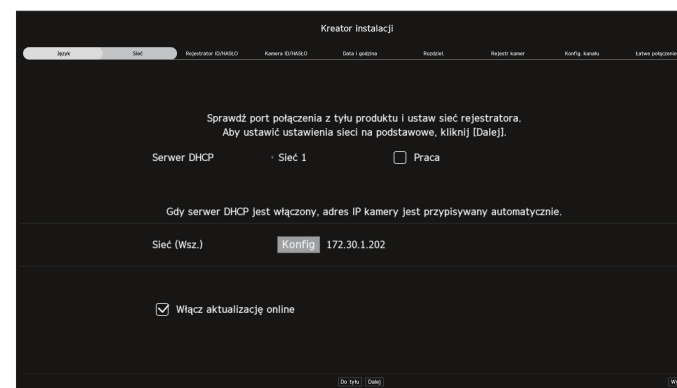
Kreator instalacji

Język
Sieć
Rejestrator ID/HASŁO
Kamera ID/HASŁO
Data i godzina
Rozdziel.
Rejestr kamer
Konfig. kanału
Łatwe połączenie

Sprawdź port połączenia z tyłu produktu i ustaw sieć rejestratora.
Aby ustawić ustawienia sieci na podstawowe, kliknij [Dalej].

Serwer DHCP
Sieć 1
Praca

Gdy serwer DHCP jest włączony, adres IP kamery jest przypisywany automatycznie.

Sieć (Wsz.)
Konfig
172.30.1.202

Włącz aktualizację online

Do tyłu
Dalej
W